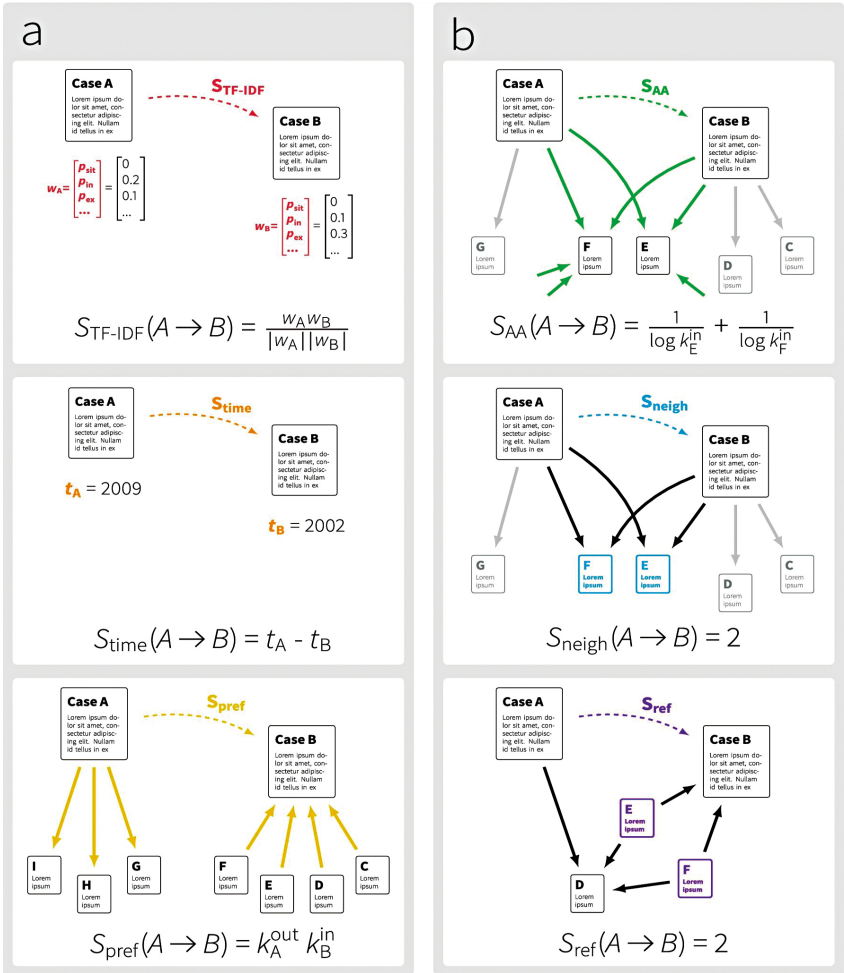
a

Case A
Lorem ipsum dolor sit amet, consectetur adipiscing elit. Nullam id tellus in ex

$S_{TF\text{-}IDF}$

Case B
Lorem ipsum dolor sit amet, consectetur adipiscing elit. Nullam id tellus in ex

$w_A = \begin{bmatrix} p_{sit} \\ p_{in} \\ p_{ex} \\ \dots \end{bmatrix} = \begin{bmatrix} 0 \\ 0.2 \\ 0.1 \\ \dots \end{bmatrix}$

$w_B = \begin{bmatrix} p_{sit} \\ p_{in} \\ p_{ex} \\ \dots \end{bmatrix} = \begin{bmatrix} 0 \\ 0.1 \\ 0.3 \\ \dots \end{bmatrix}$

$S_{\text{TF-IDF}}(A \rightarrow B) = \frac{w_A w_B}{|w_A||w_B|}$

Case A
Lorem ipsum dolor sit amet, consectetur adipiscing elit. Nullam id tellus in ex

$S_{time}$

Case B
Lorem ipsum dolor sit amet, consectetur adipiscing elit. Nullam id tellus in ex

$t_A = 2009$

$t_B = 2002$

$S_{\text{time}}(A \rightarrow B) = t_A - t_B$

Case A
Lorem ipsum dolor sit amet, consectetur adipiscing elit. Nullam id tellus in ex

$S_{pref}$

Case B
Lorem ipsum dolor sit amet, consectetur adipiscing elit. Nullam id tellus in ex

I Lorem ipsum
H Lorem ipsum
G Lorem ipsum
F Lorem ipsum
E Lorem ipsum
D Lorem ipsum
C Lorem ipsum

$S_{\text{pref}}(A \rightarrow B) = k_A^{\text{out}} k_B^{\text{in}}$

b

Case A
Lorem ipsum dolor sit amet, consectetur adipiscing elit. Nullam id tellus in ex

$S_{AA}$

Case B
Lorem ipsum dolor sit amet, consectetur adipiscing elit. Nullam id tellus in ex

G Lorem ipsum
F Lorem ipsum
E Lorem ipsum
D Lorem ipsum
C Lorem ipsum

$S_{AA}(A \rightarrow B) = \frac{1}{\log k_E^{\text{in}}} + \frac{1}{\log k_F^{\text{in}}}$

Case A
Lorem ipsum dolor sit amet, consectetur adipiscing elit. Nullam id tellus in ex

$S_{neigh}$

Case B
Lorem ipsum dolor sit amet, consectetur adipiscing elit. Nullam id tellus in ex

G Lorem ipsum
F Lorem ipsum
E Lorem ipsum
D Lorem ipsum
C Lorem ipsum

$S_{\text{neigh}}(A \rightarrow B) = 2$

Case A
Lorem ipsum dolor sit amet, consectetur adipiscing elit. Nullam id tellus in ex

$S_{ref}$

Case B
Lorem ipsum dolor sit amet, consectetur adipiscing elit. Nullam id tellus in ex

E Lorem ipsum
F Lorem ipsum
D Lorem ipsum

$S_{\text{ref}}(A \rightarrow B) = 2$